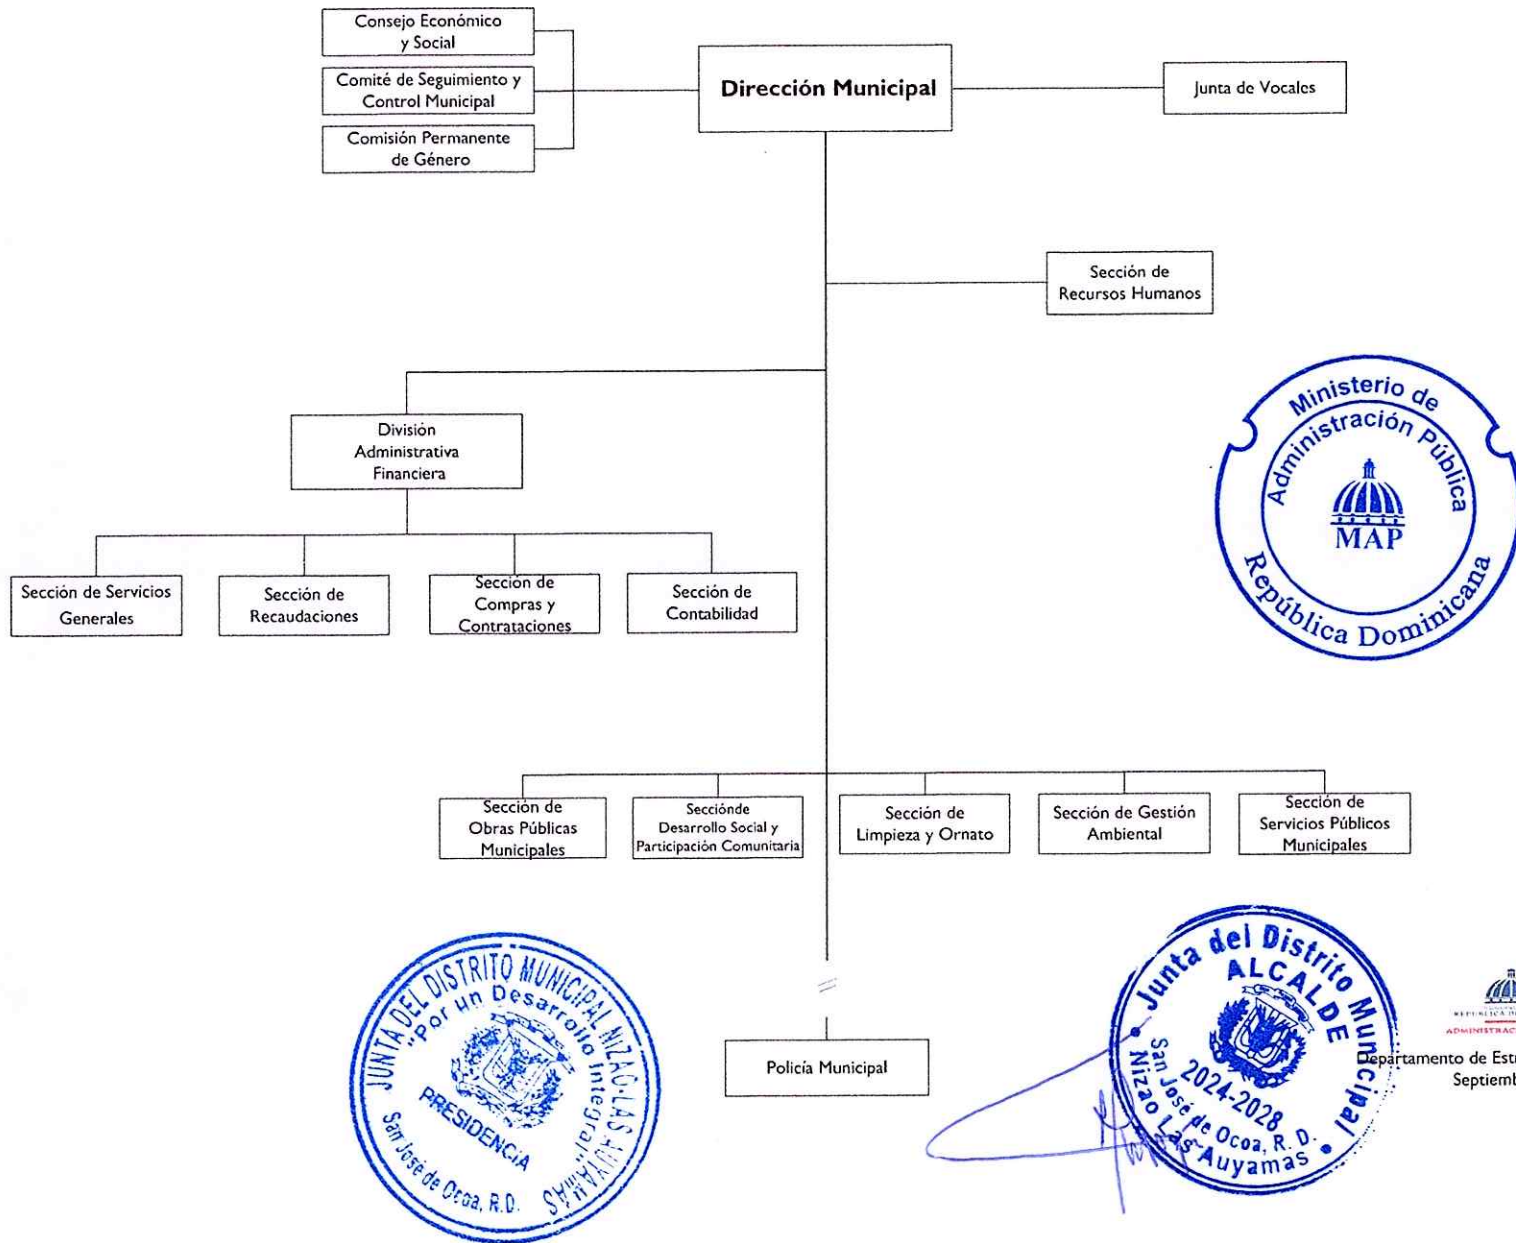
Consejo Económico y Social

Comité de Seguimiento y Control Municipal

Comisión Permanente de Género

Dirección Municipal

Junta de Vocales

Sección de Recursos Humanos

División Administrativa Financiera

Sección de Servicios Generales

Sección de Recaudaciones

Sección de Compras y Contrataciones

Sección de Contabilidad

Ministerio de Administración Pública
MAP
República Dominicana

Sección de Obras Públicas Municipales

Secciónde Desarrollo Social y Participación Comunitaria

Sección de Limpieza y Ornato

Sección de Gestión Ambiental

Sección de Servicios Públicos Municipales

JUNTA DEL DISTRITO MUNICIPAL NIZAO-LAS AUYAMAS
"Por un Desarrollo Integral"
PRESIDENCIA
San José de Ocoa, R.D.

Policía Municipal

Junta del Distrito Municipal
ALCALDE
2024-2028
San José de Ocoa, R.D.
Nizao Las Auyamas

ADMINISTRACI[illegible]
Departamento de Est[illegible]
Septiemb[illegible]